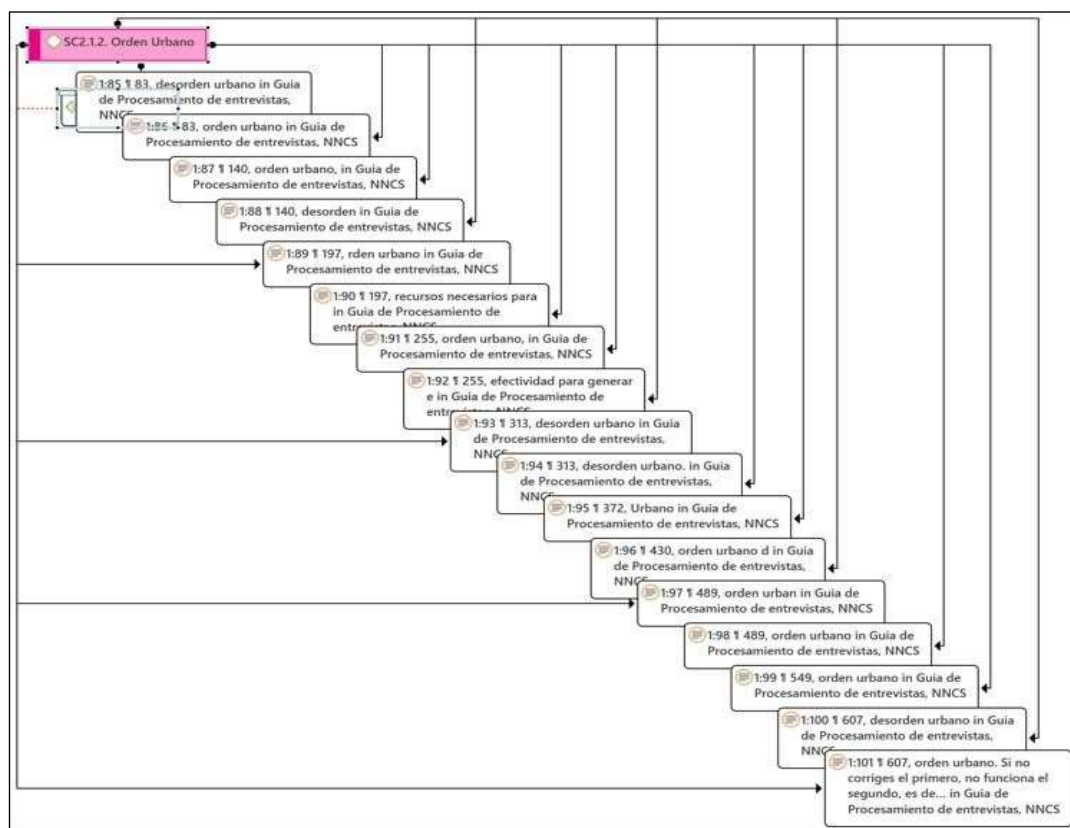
SC2.1.2. Orden Urbano

1:85 ¶ 83, desorden urbano in Guia de Procesamiento de entrevistas, NNCS

1:86 ¶ 83, orden urbano in Guia de Procesamiento de entrevistas, NNCS

1:87 ¶ 140, orden urbano, in Guia de Procesamiento de entrevistas, NNCS

1:88 ¶ 140, desorden in Guia de Procesamiento de entrevistas, NNCS

1:89 ¶ 197, rden urbano in Guia de Procesamiento de entrevistas, NNCS

1:90 ¶ 197, recursos necesarios para in Guia de Procesamiento de entrevistas, NNCS

1:91 ¶ 255, orden urbano, in Guia de Procesamiento de entrevistas, NNCS

1:92 ¶ 255, efectividad para generar e in Guia de Procesamiento de entrevistas, NNCS

1:93 ¶ 313, desorden urbano in Guia de Procesamiento de entrevistas, NNCS

1:94 ¶ 313, desorden urbano. in Guia de Procesamiento de entrevistas, NNCS

1:95 ¶ 372, Urbano in Guia de Procesamiento de entrevistas, NNCS

1:96 ¶ 430, orden urbano d in Guia de Procesamiento de entrevistas, NNCS

1:97 ¶ 489, orden urban in Guia de Procesamiento de entrevistas, NNCS

1:98 ¶ 489, orden urbano in Guia de Procesamiento de entrevistas, NNCS

1:99 ¶ 549, orden urbano in Guia de Procesamiento de entrevistas, NNCS

1:100 ¶ 607, desorden urbano in Guia de Procesamiento de entrevistas, NNCS

1:101 ¶ 607, orden urbano. Si no corriges el primero, no funciona el segundo, es de... in Guia de Procesamiento de entrevistas, NNCS